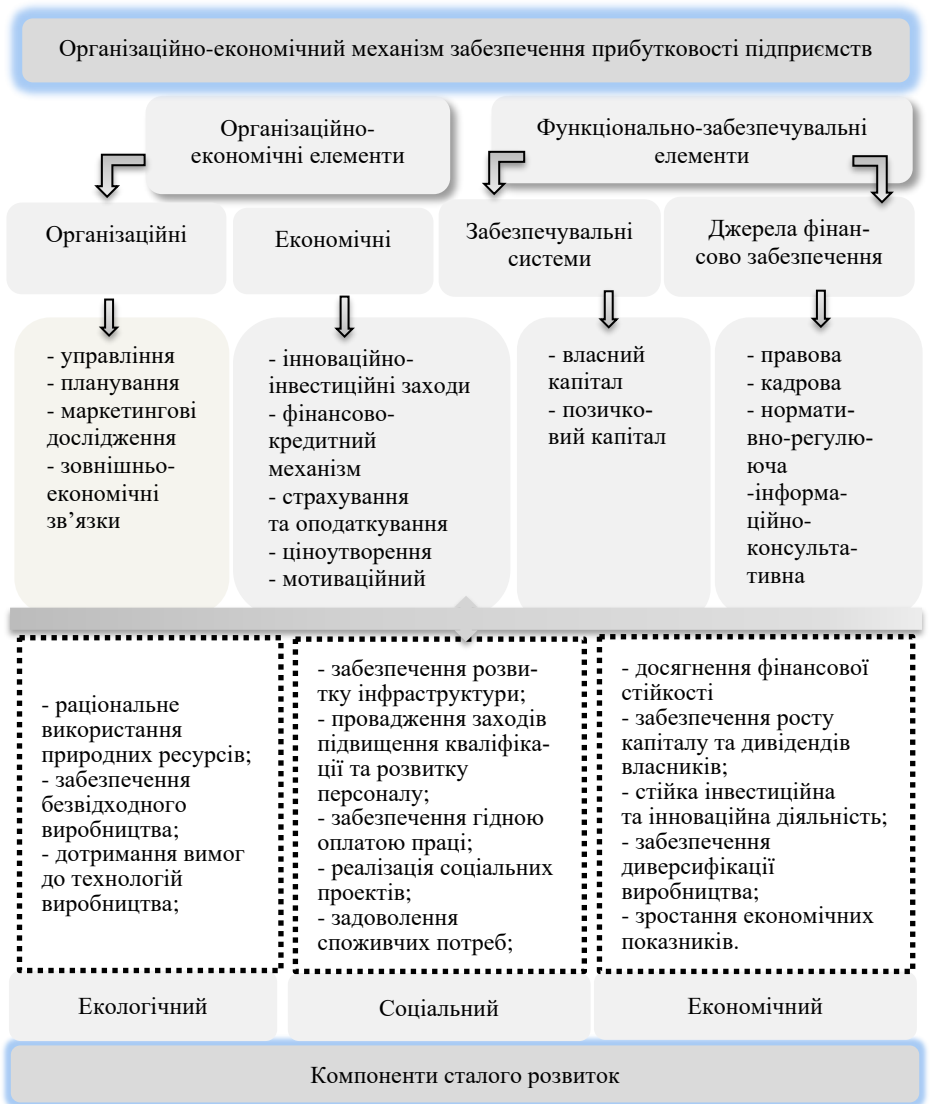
Організаційно-економічний механізм забезпечення прибутковості підприємств

Організаційно-економічні елементи

Функціонально-забезпечувальні елементи

Організаційні

Економічні

Забезпечувальні системи

Джерела фінансово забезпечення

- управління
- планування
- маркетингові дослідження
- зовнішньо-економічні зв'язки

- інноваційно-інвестиційні заходи
- фінансово-кредитний механізм
- страхування та оподаткування
- ціноутворення
- мотиваційний

- власний капітал
- позичковий капітал

- правова
- кадрова
- нормативно-регулююча
-інформаційно-консультативна

- раціональне використання природних ресурсів;
- забезпечення безвідходного виробництва;
- дотримання вимог до технологій виробництва;

- забезпечення розвитку інфраструктури;
- провадження заходів підвищення кваліфікації та розвитку персоналу;
- забезпечення гідною оплатою праці;
- реалізація соціальних проектів;
- задоволення споживчих потреб;

- досягнення фінансової стійкості
- забезпечення росту капіталу та дивідендів власників;
- стійка інвестиційна та інноваційна діяльність;
- забезпечення диверсифікації виробництва;
- зростання економічних показників.

Екологічний

Соціальний

Економічний

Компоненти сталого розвиток